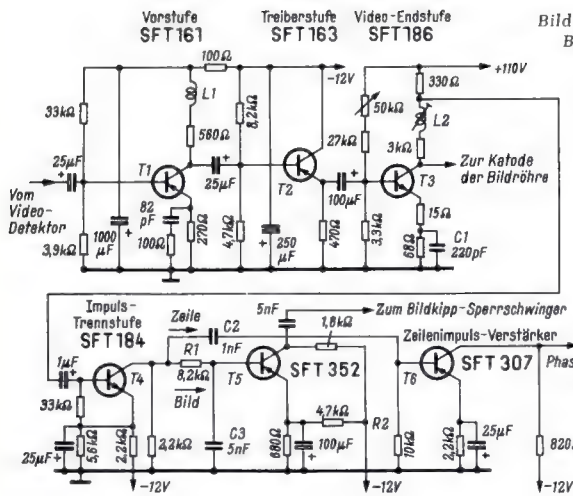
Vorstufe SFT 161

Treiberstufe SFT 163

Video-Endstufe SFT 186

Bild

B

100Ω

-12V

+110V

330Ω

33kΩ

L1

8,2kΩ

50kΩ

L2

560Ω

27kΩ

3kΩ

25µF

T1

25µF

T2

Zur Katode der Bildröhre

Vom Video-Detektor

82 pF

T3

100µF

1000 µF

100Ω

270Ω

4,7kΩ

250 µF

470Ω

3,3kΩ

15Ω

3,9kΩ

68Ω

C1 220pF

Impuls-Trennstufe SFT 184

5nF

Zum Bildkipp-Sperrschwinger

Zeile

C2

1,8kΩ

Zeilenimpuls-Verstärker

1nF

R1

SFT 307

Phas

1µF

8,2kΩ

T5

SFT 352

T6

T4

Bild

33kΩ

4,7kΩ

R2

25µF

25µF

5,6kΩ

2,2kΩ

2,2kΩ

C3 5nF

680Ω

100µF

10kΩ

2,2kΩ

820

-12V

-12V

-12V